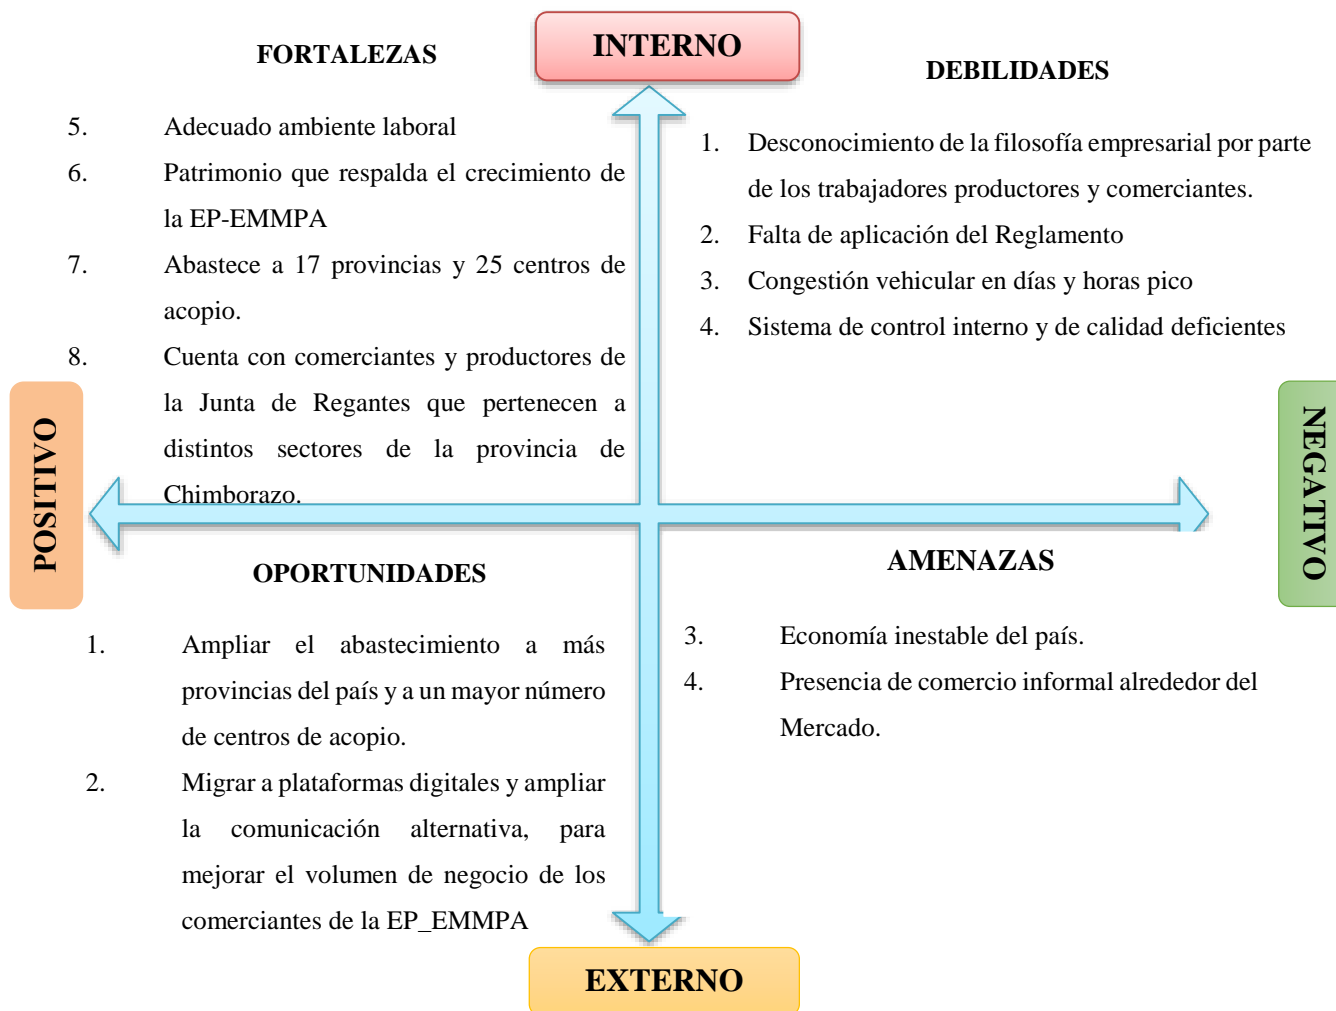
INTERNO

FORTALEZAS

5. Adecuado ambiente laboral
6. Patrimonio que respalda el crecimiento de la EP-EMMPA
7. Abastece a 17 provincias y 25 centros de acopio.
8. Cuenta con comerciantes y productores de la Junta de Regantes que pertenecen a distintos sectores de la provincia de Chimborazo.

DEBILIDADES

1. Desconocimiento de la filosofía empresarial por parte de los trabajadores productores y comerciantes.
2. Falta de aplicación del Reglamento
3. Congestión vehicular en días y horas pico
4. Sistema de control interno y de calidad deficientes

POSITIVO

NEGATIVO

OPORTUNIDADES

1. Ampliar el abastecimiento a más provincias del país y a un mayor número de centros de acopio.
2. Migrar a plataformas digitales y ampliar la comunicación alternativa, para mejorar el volumen de negocio de los comerciantes de la EP_EMMPA

AMENAZAS

3. Economía inestable del país.
4. Presencia de comercio informal alrededor del Mercado.

EXTERNO